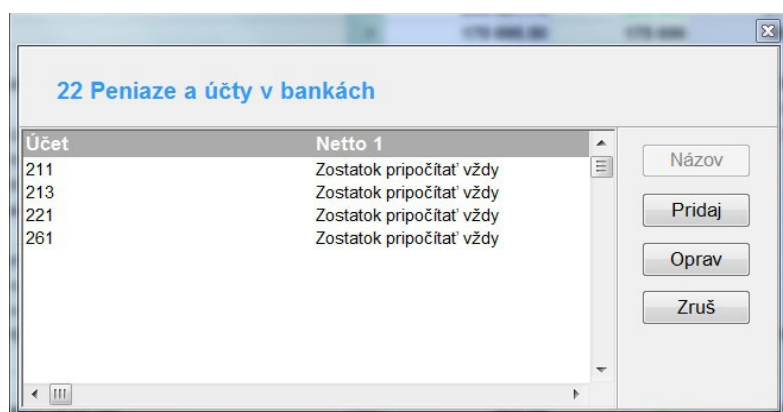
22 Peniaze a účty v bankách

| Účet | Netto 1 |
|---|---|
| 211 | Zostatok pripočítať vždy |
| 213 | Zostatok pripočítať vždy |
| 221 | Zostatok pripočítať vždy |
| 261 | Zostatok pripočítať vždy |

Názov

Pridaj

Oprav

Zruš